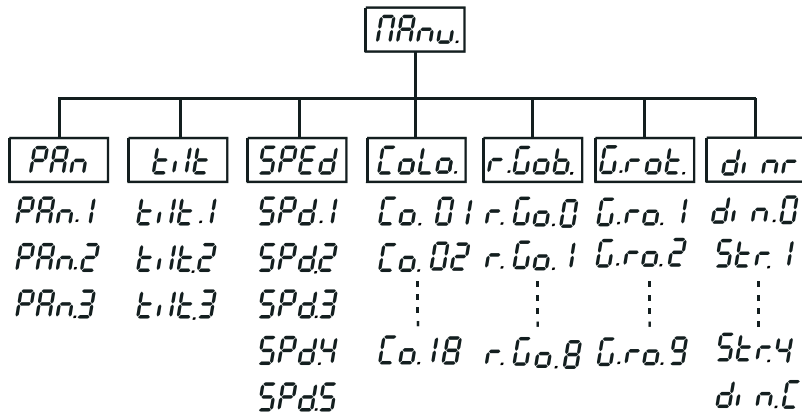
MAnu.

PAn
PAn.1
PAn.2
PAn3

tilt
tilt.1
tilt2
tilt.3

SPEd
SPd.1
SPd2
SPd3
SPd4
SPd5

CoLo.
Co. 01
Co. 02
Co. 18

r.Gob.
r.Go.0
r.Go. 1
r.Go.8

G.rot.
G.ro. 1
G.ro.2
G.ro.9

di nr
di n.0
Str. 1
Str.4
di n.C